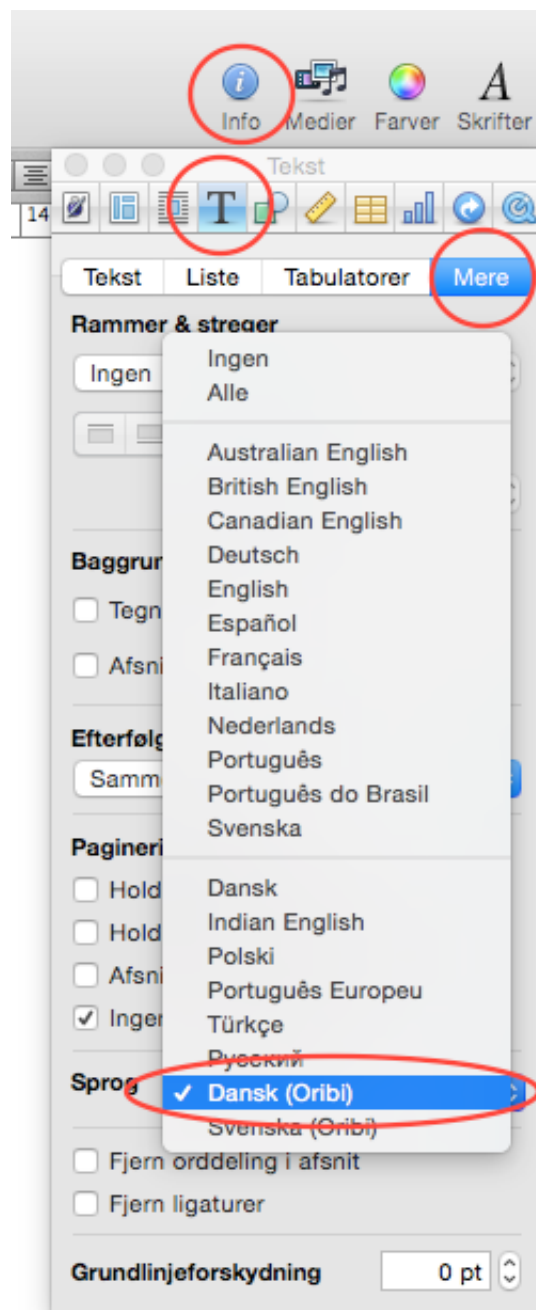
Info Medier Farver Skrifter

Tekst

14

Tekst Liste Tabulatorer Mere

Rammer & streger

Ingen

Baggrun

Tegn

Afsni

Efterfølg

Samm

Pagineri

Hold

Hold

Afsni

Inger

Sprog

Ingen
Alle

Australian English
British English
Canadian English
Deutsch
English
Español
Français
Italiano
Nederlands
Português
Português do Brasil
Svenska

Dansk
Indian English
Polski
Português Europeu
Türkçe
Русский
✓ Dansk (Oribi)
Svenska (Oribi)

Fjern orddeling i afsnit

Fjern ligaturer

Grundlinjeforskydning 0 pt